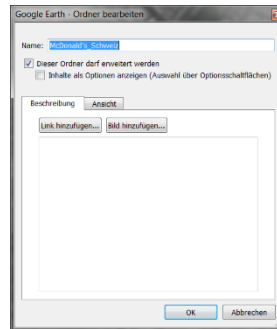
Google Earth - Ordner bearbeiten

Name: McDonald's_Schweiz

Dieser Ordner darf erweitert werden

Inhalte als Optionen anzeigen (Auswahl über Optionsschaltflächen)

Beschreibung

Ansicht

Link hinzufügen...

Bild hinzufügen...

OK

Abbrechen